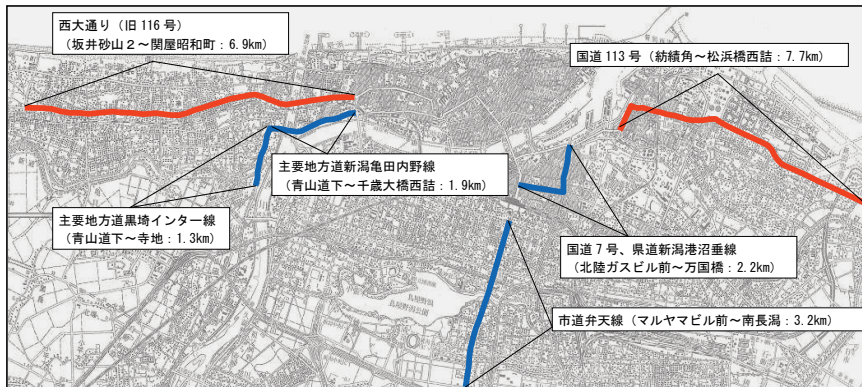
西大通り（旧 116 号）
（坂井砂山２～関屋昭和町：6.9km）

国道 113 号（紡績角～松浜橋西詰：7.7km）

主要地方道新潟亀田内野線
（青山道下～千歳大橋西詰：1.9km）

主要地方道黒埼インター線
（青山道下～寺地：1.3km）

国道 7 号、県道新潟港沼垂線
（北陸ガスビル前～万国橋：2.2km）

市道弁天線（マルヤマビル前～南長潟：3.2km）